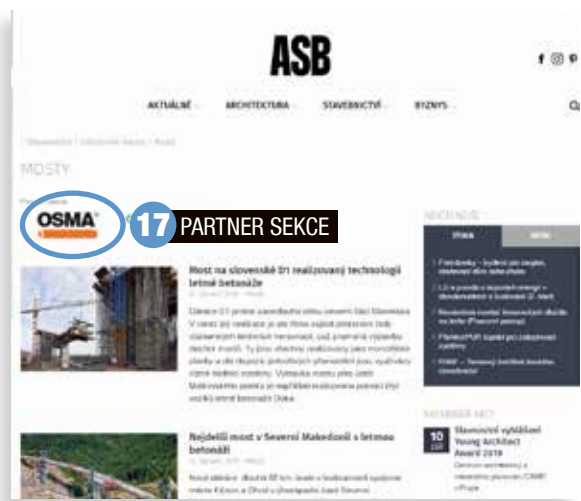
ASB

AKTUÁLNE ARCHITEKTÚRA STAVEBNÍCTVO BIZNIS

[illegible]

MOSTY

OSMA

17 PARTNER SEKCE

Most na slovenské D1 realizovaný technologií letmé betonáže

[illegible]

Nejdelší most v Severní Makedonii s letmou betonáží

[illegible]

NAJČÍTANEJŠIE

10

Slovenské výsledky Young Architect Award 2019

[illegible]